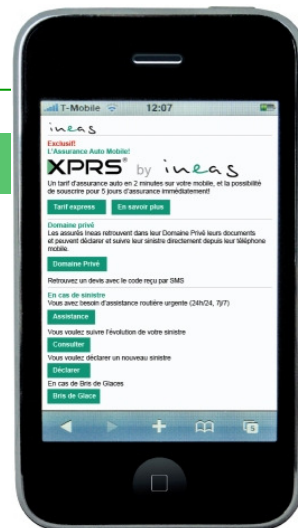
T-Mobile 12:07

ineas

Exclusif!
L'Assurance Auto Mobile!

XPRS® by ineas

Un tarif d'assurance auto en 2 minutes sur votre mobile, et la possibilité de souscrire pour 5 jours d'assurance immédiatement!

Tarif express En savoir plus

Domaine privé
Les assurés Ineas retrouvent dans leur Domaine Privé leurs documents et peuvent déclarer et suivre leur sinistre directement depuis leur téléphone mobile.

Domaine Privé

Retrouvez un devis avec le code reçu par SMS

En cas de sinistre
Vous avez besoin d'assistance routière urgente (24h/24, 7j/7)

Assistance

Vous voulez suivre l'évolution de votre sinistre

Consulter

Vous voulez déclarer un nouveau sinistre

Déclarer

En cas de Bris de Glaces

Bris de Glace